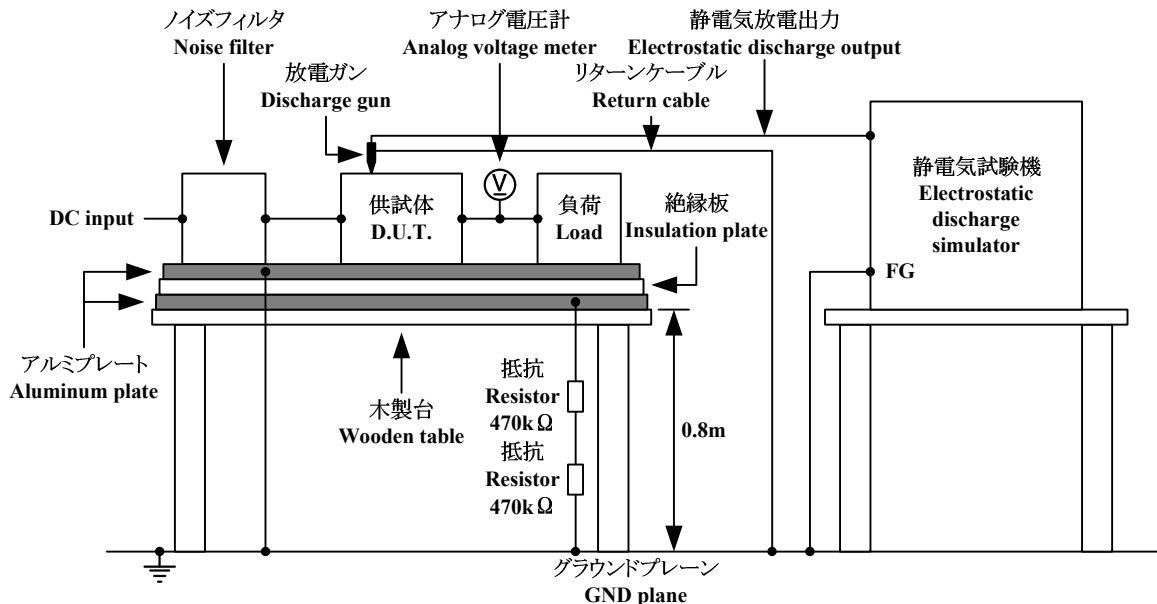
ノイズフィルタ
Noise filter

アナログ電圧計
Analog voltage meter

静電気放電出力
Electrostatic discharge output

放電ガン
Discharge gun

リターンケーブル
Return cable

静電気試験機
Electrostatic discharge simulator

DC input

供試体
D.U.T.

V

負荷
Load

絶縁板
Insulation plate

FG

アルミプレート
Aluminum plate

木製台
Wooden table

抵抗
Resistor
470kΩ

抵抗
Resistor
470kΩ

0.8m

グラウンドプレーン
GND plane